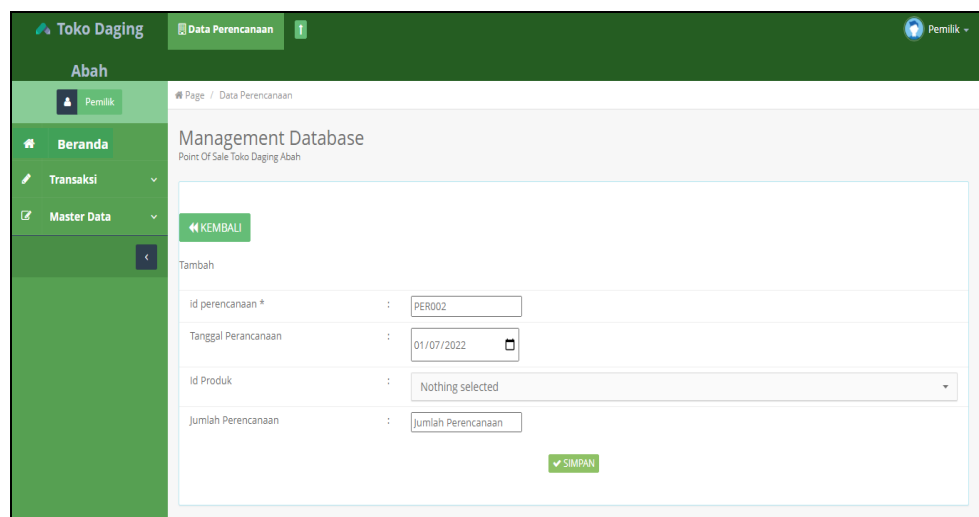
Toko Daging Abah

Data Perencanaan

Pemilik

Pemilik

Beranda

Transaksi

Master Data

Page / Data Perencanaan

Management Database
Point Of Sale Toko Daging Abah

KEMBALI

Tambah

| id perencanaan * | : | PER002 |
|---|---|---|
| Tanggal Perancanaan | : | 01/07/2022 |
| Id Produk | : | Nothing selected |
| Jumlah Perencanaan | : | Jumlah Perencanaan |

SIMPAN